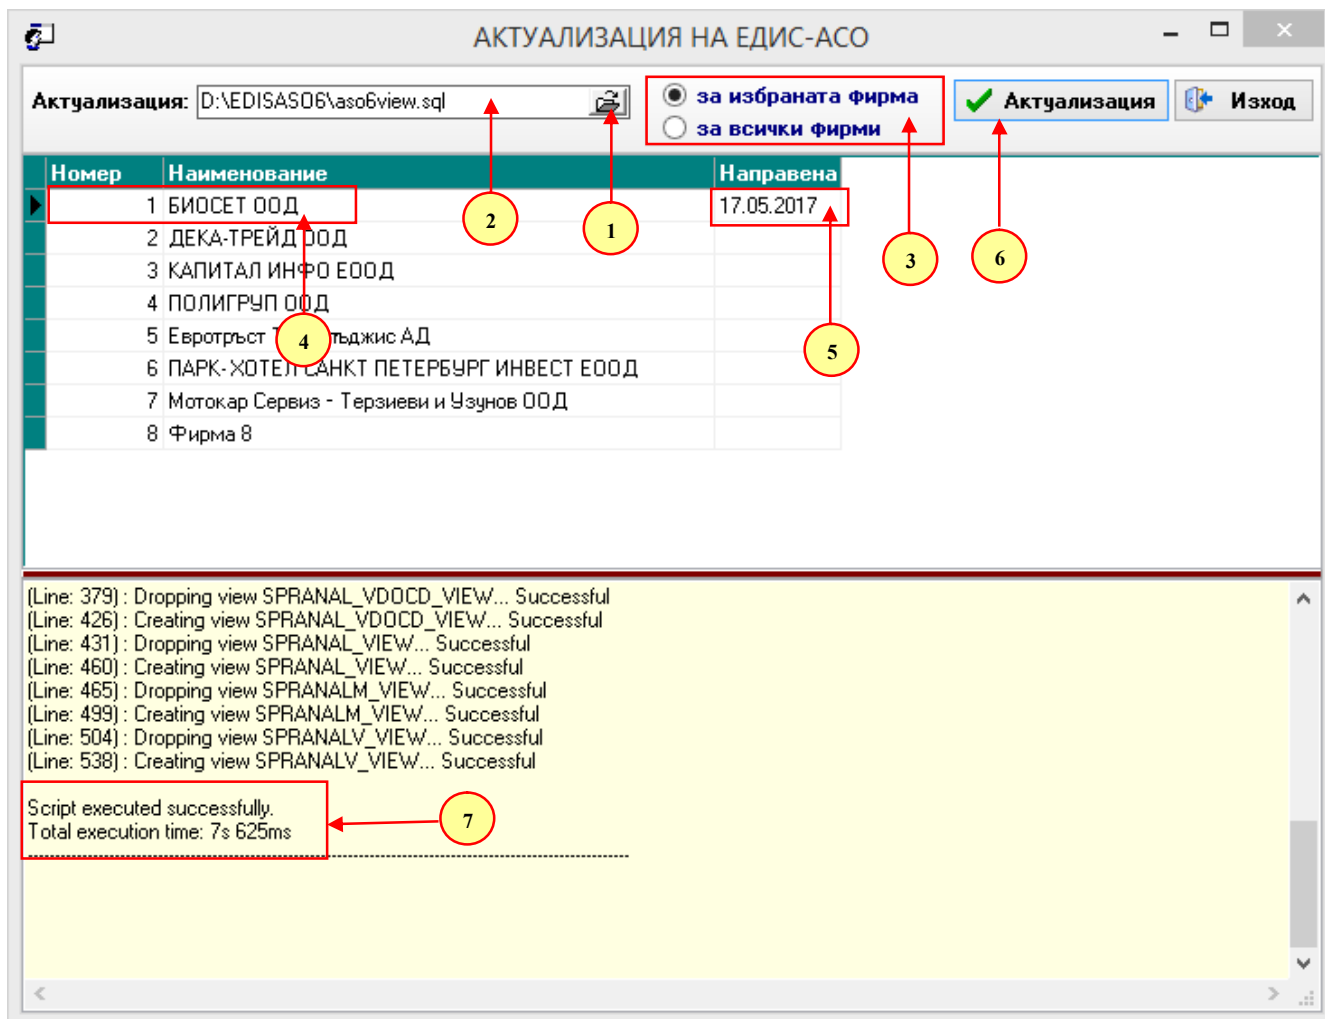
АКТУАЛИЗАЦИЯ НА ЕДИС-АСО

Актуализация: D:\EDISAS06\aso6view.sql

за избраната фирма
за всички фирми

Актуализация

Изход

| Номер | Наименование | Направена |
|---|---|---|
| 1 | БИОСЕТ ООД | 17.05.2017 |
| 2 | ДЕКА-ТРЕЙД ООД | |
| 3 | КАПИТАЛ ИНФО ЕООД | |
| 4 | ПОЛИГРУП ООД | |
| 5 | Евротръст Т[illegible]ъджис АД | |
| 6 | ПАРК-ХОТЕЛ САНКТ ПЕТЕРБУРГ ИНВЕСТ ЕООД | |
| 7 | Мотокар Сервиз - Терзиеви и Узунов ООД | |
| 8 | Фирма 8 | |

1 2 3 4 5 6 7

(Line: 379) : Dropping view SPRANAL_VDOCD_VIEW... Successful
(Line: 426) : Creating view SPRANAL_VDOCD_VIEW... Successful
(Line: 431) : Dropping view SPRANAL_VIEW... Successful
(Line: 460) : Creating view SPRANAL_VIEW... Successful
(Line: 465) : Dropping view SPRANALM_VIEW... Successful
(Line: 499) : Creating view SPRANALM_VIEW... Successful
(Line: 504) : Dropping view SPRANALV_VIEW... Successful
(Line: 538) : Creating view SPRANALV_VIEW... Successful

Script executed successfully.
Total execution time: 7s 625ms
------------------------------------------------------------